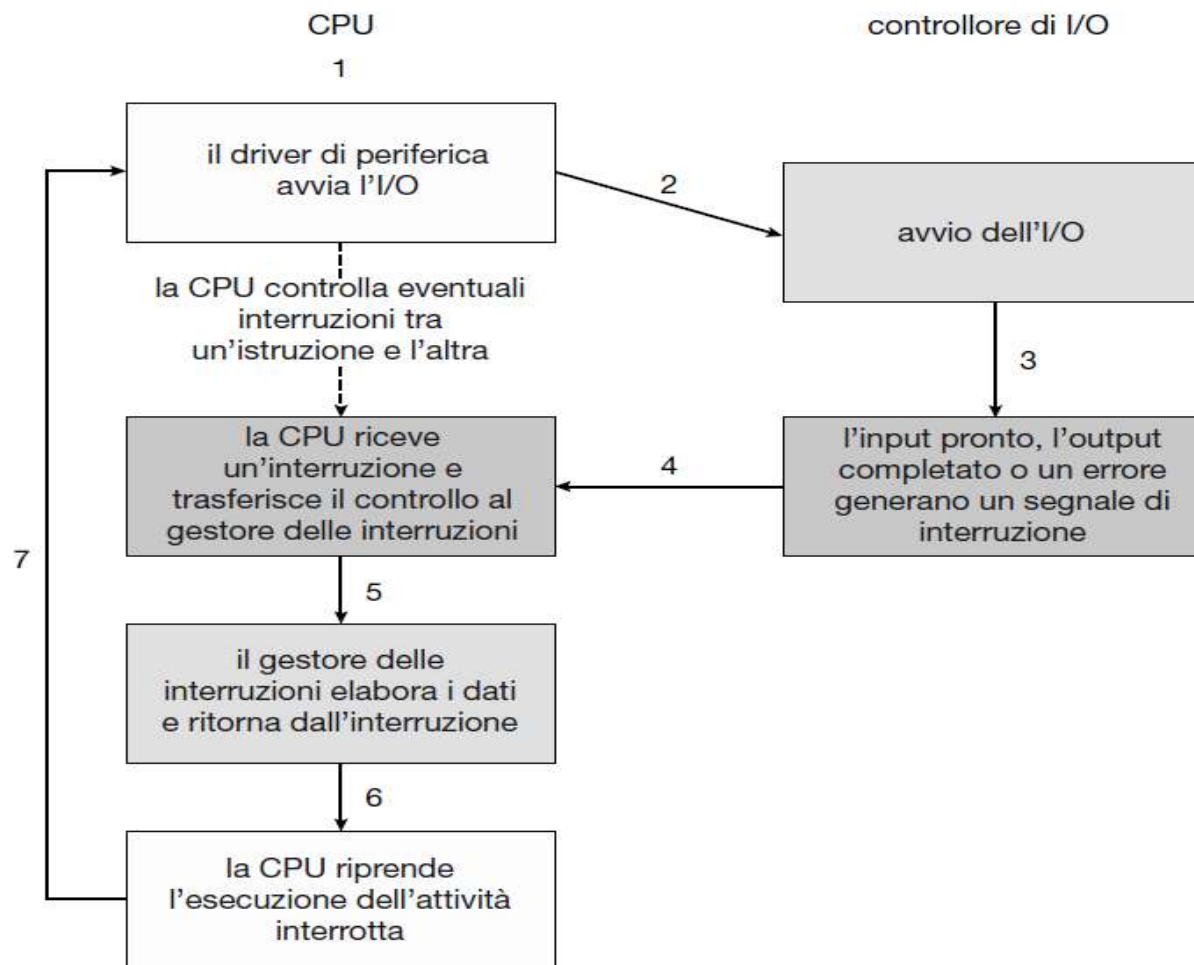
CPU

controllore di I/O

1

il driver di periferica avvia l'I/O

2

avvio dell'I/O

la CPU controlla eventuali interruzioni tra un'istruzione e l'altra

3

la CPU riceve un'interruzione e trasferisce il controllo al gestore delle interruzioni

4

l'input pronto, l'output completato o un errore generano un segnale di interruzione

7

5

il gestore delle interruzioni elabora i dati e ritorna dall'interruzione

6

la CPU riprende l'esecuzione dell'attività interrotta